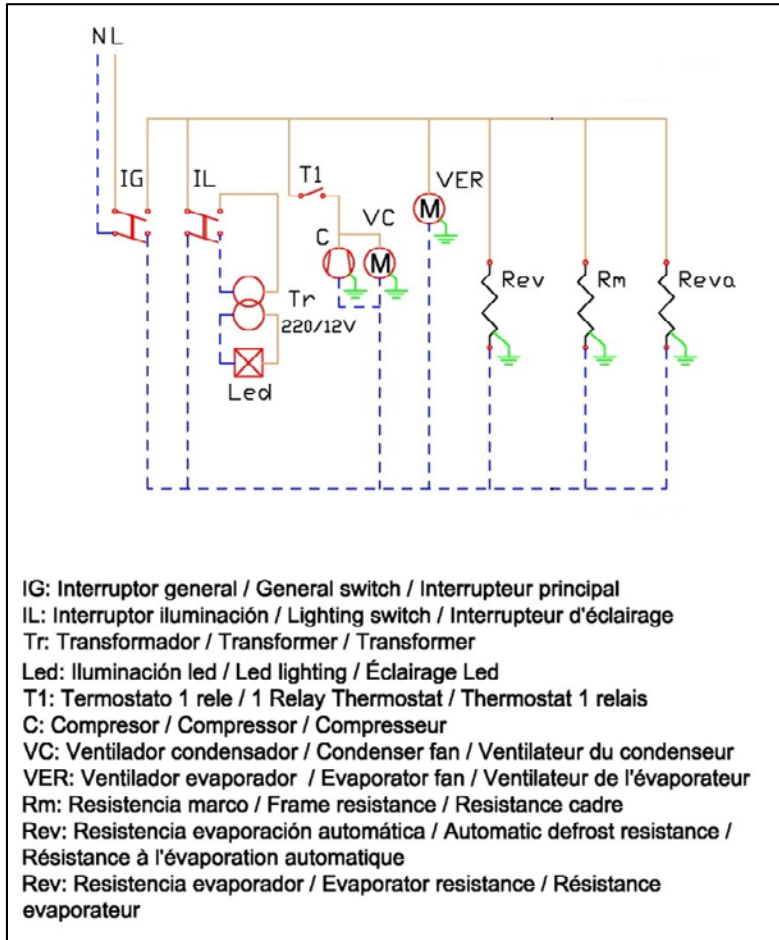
N L

IG

IL

T1

VER

M

VC

C

M

Rev

Rm

Reva

Tr

220/12V

Led

IG: Interruptor general / General switch / Interrupteur principal
IL: Interruptor iluminación / Lighting switch / Interrupteur d'éclairage
Tr: Transformador / Transformer / Transformer
Led: Iluminación led / Led lighting / Éclairage Led
T1: Termostato 1 rele / 1 Relay Thermostat / Thermostat 1 relais
C: Compresor / Compressor / Compresseur
VC: Ventilador condensador / Condenser fan / Ventilateur du condenseur
VER: Ventilador evaporador / Evaporator fan / Ventilateur de l'évaporateur
Rm: Resistencia marco / Frame resistance / Resistance cadre
Rev: Resistencia evaporación automática / Automatic defrost resistance / Résistance à l'évaporation automatique
Rev: Resistencia evaporador / Evaporator resistance / Résistance evaporateur